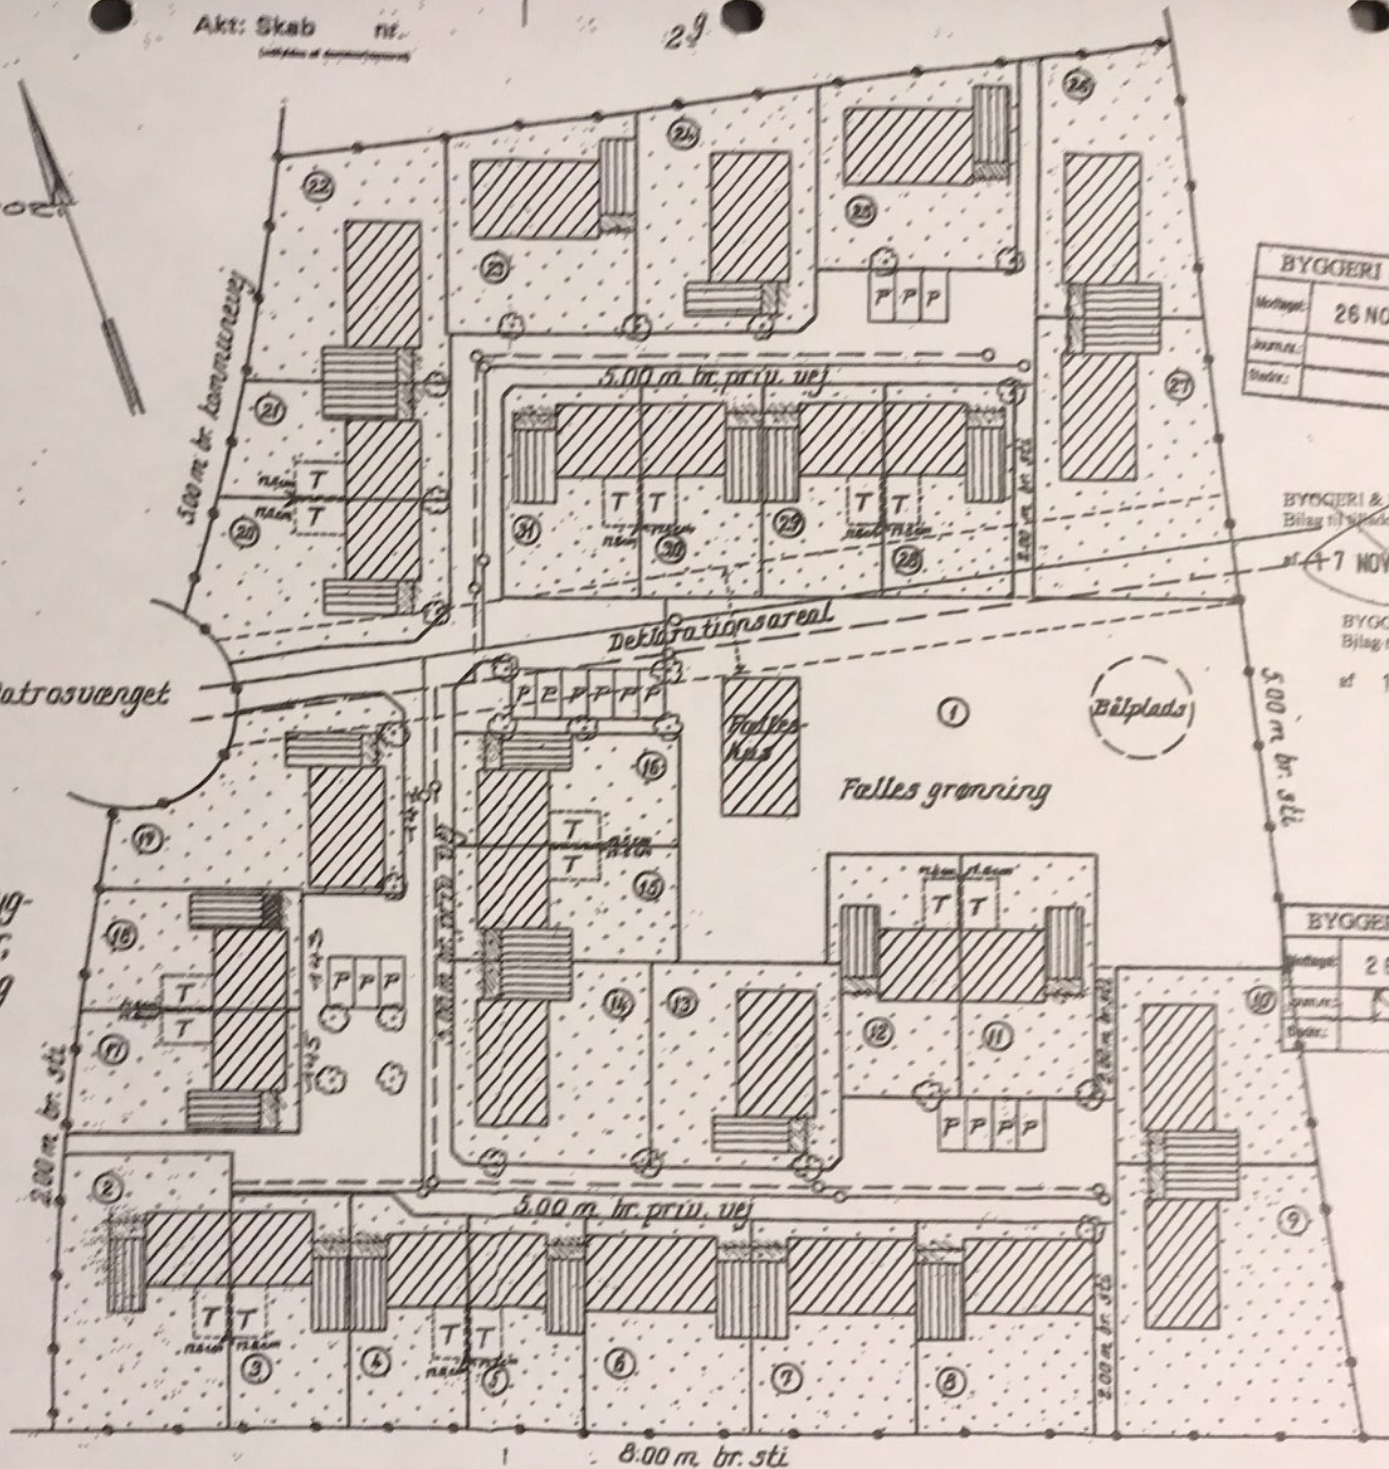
Akt: Skab nr.
(udfyldes af kommunen)

29

BYGGERI
Modtaget: 26 NO
Journ.nr.:
Sagsbeh.:

BYGGERI &
Bilag til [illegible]
af 17 NOV

BYGG
Bilag
af 1

BYGGERI
Modtaget: 2
Journ.nr.:
Sagsbeh.:

5.00 m br. kommunevej
5.00 m br. priv. vej
Deklarationsareal
atrosvænget
Fælles Hus
Fælles grønning
Bålplads
5.00 m br. sti
5.00 m br. priv. vej
8.00 m br. sti
2.00 m br. sti
2.00 m br. sti
2.00 m br. sti
2.00 m br. sti
5.00 m br. vej

1 2 3 4 5 6 7 8 9 10 11 12 13 14 15 16 17 18 19 20 21 22 23 24 25 26 27 28 29 30 31

T T T T T T T T T T T T T T T T
P P P P P P P P P P P P P P P P P P P